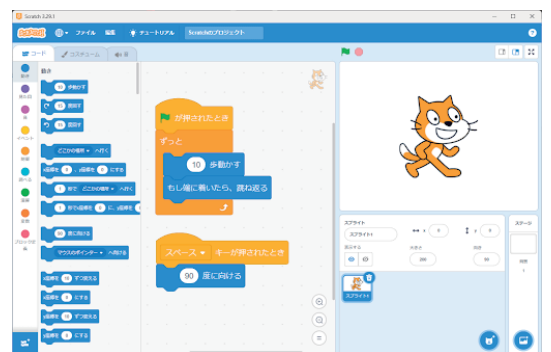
Scratch 3.29.1

Scratch ファイル 編集 チュートリアル Scratchのプロジェクト

コード コスチューム 音

動き
見た目
音
イベント
制御
調べる
演算
変数
ブロック定義

動き

10 歩動かす
15 度回す
15 度回す
どこかの場所 へ行く
x座標を 0 、y座標を 0 にする
1 秒で どこかの場所 へ行く
1 秒でx座標を 0 に、y座標を 0 に
90 度に向ける
マウスのポインター へ向ける
x座標を 10 ずつ変える
x座標を 0 にする
y座標を 10 ずつ変える
y座標を 0 にする

が押されたとき
ずっと
10 歩動かす
もし端に着いたら、跳ね返る

スペース キーが押されたとき
90 度に向ける

スプライト スプライト1
x 0
y 0
表示する
大きさ 100
向き 90
スプライト1

ステージ
背景 1